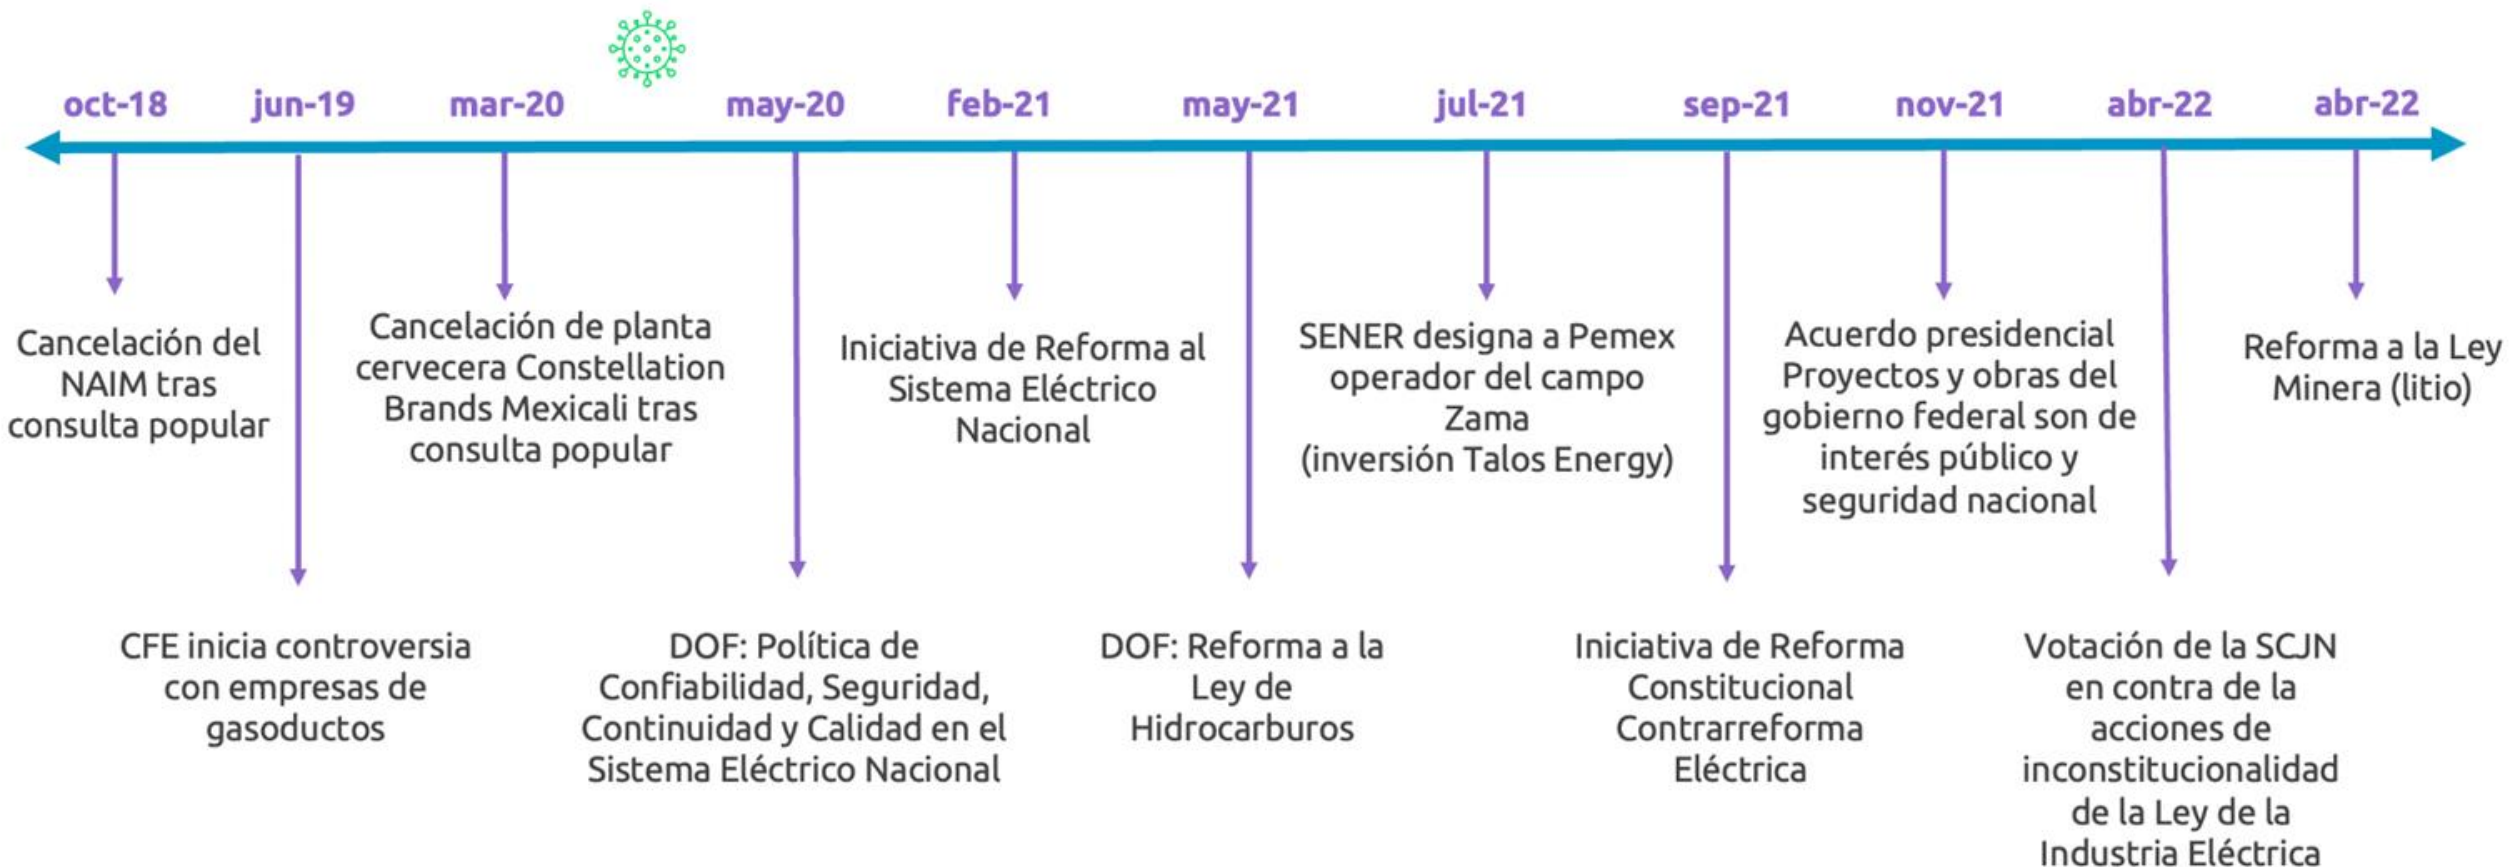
oct-18 jun-19 mar-20 may-20 feb-21 may-21 jul-21 sep-21 nov-21 abr-22 abr-22

Cancelación del NAIM tras consulta popular

CFE inicia controversia con empresas de gasoductos

Cancelación de planta cervecera Constellation Brands Mexicali tras consulta popular

DOF: Política de Confiabilidad, Seguridad, Continuidad y Calidad en el Sistema Eléctrico Nacional

Iniciativa de Reforma al Sistema Eléctrico Nacional

DOF: Reforma a la Ley de Hidrocarburos

SENER designa a Pemex operador del campo Zama (inversión Talos Energy)

Iniciativa de Reforma Constitucional Contrarreforma Eléctrica

Acuerdo presidencial Proyectos y obras del gobierno federal son de interés público y seguridad nacional

Votación de la SCJN en contra de la acciones de inconstitucionalidad de la Ley de la Industria Eléctrica

Reforma a la Ley Minera (litio)